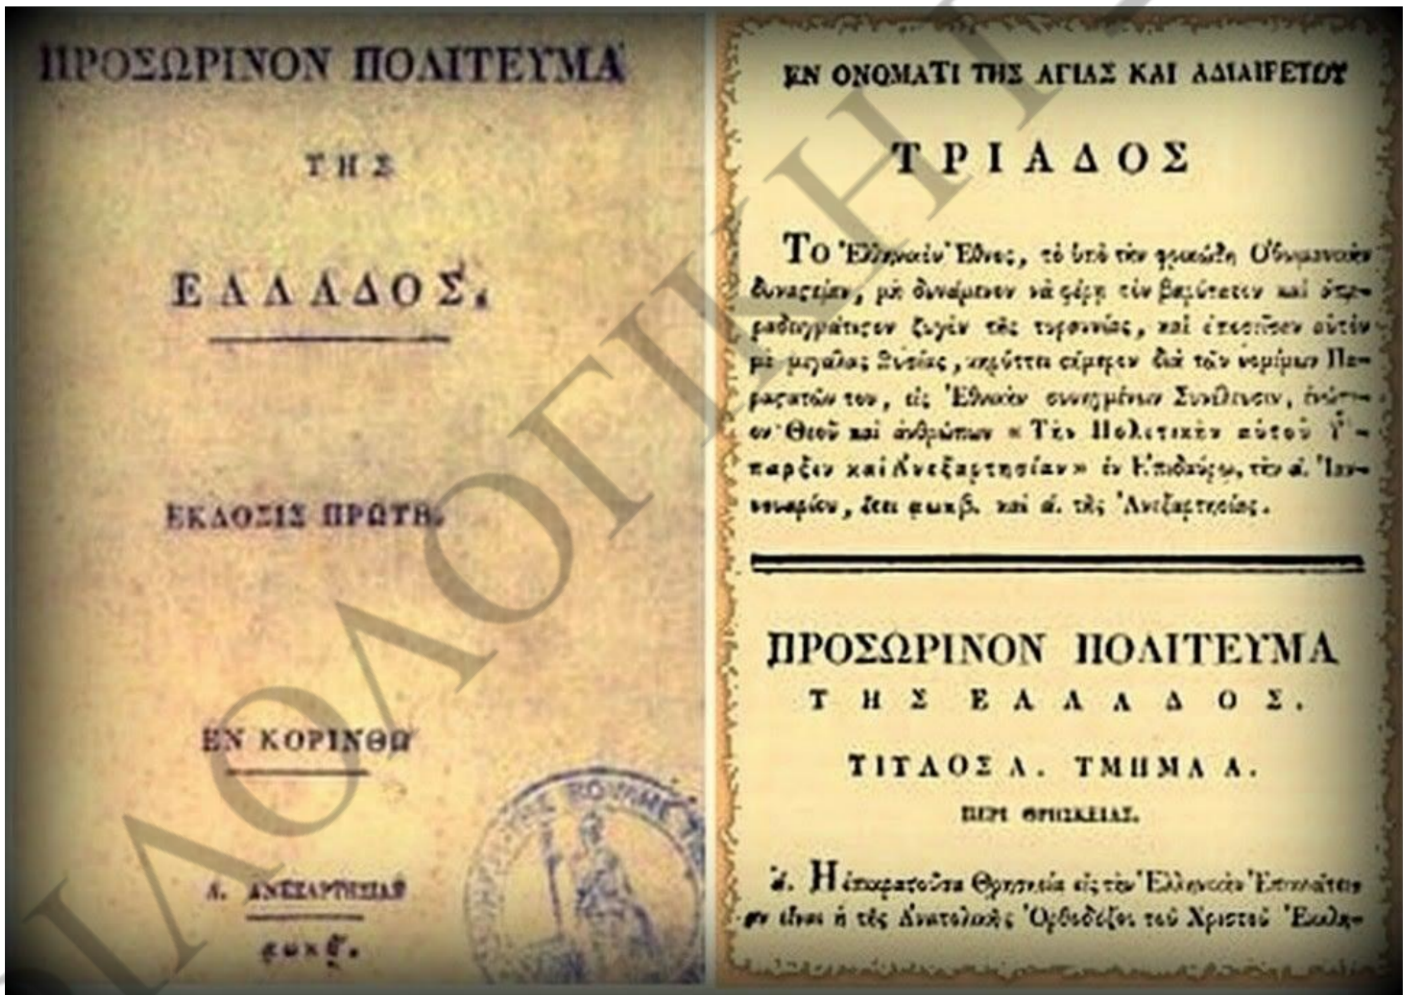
ΠΡΟΣΩΡΙΝΟΝ ΠΟΛΙΤΕΥΜΑ

ΤΗΣ

ΕΛΛΑΔΟΣ.

ΕΚΔΟΣΙΣ ΠΡΩΤΗ.

ΕΝ ΚΟΡΙΝΘΩ

Α. ΑΝΕΞΑΡΤΗΣΙΑΣ

αωκβ.

ΕΝ ΟΝΟΜΑΤΙ ΤΗΣ ΑΓΙΑΣ ΚΑΙ ΑΔΙΑΙΡΕΤΟΥ

ΤΡΙΑΔΟΣ

Το Ἑλληνικὸν Ἔθνος, τὸ ὑπὸ τὴν φρικώδη Ὀθωμανικὴν δυναστείαν, μὴ δυνάμενον νὰ φέρῃ τὸν βαρύτατον καὶ ἀπαραδειγμάτιστον ζυγὸν τῆς τυραννίας, καὶ ἀποσεῖσαν αὐτὸν μὲ μεγάλας θυσίας, κηρύττει σήμερον διὰ τῶν νομίμων Παραστατῶν του, εἰς Ἐθνικὴν συνηγμένων Συνέλευσιν, ἐνώπιον Θεοῦ καὶ ἀνθρώπων « Τὴν Πολιτικὴν αὐτοῦ Ὕπαρξιν καὶ Ἀνεξαρτησίαν » ἐν Ἐπιδαύρῳ, τὴν α'. Ἰανουαρίου, ἔτει αωκβ. καὶ α'. τῆς Ἀνεξαρτησίας.

ΠΡΟΣΩΡΙΝΟΝ ΠΟΛΙΤΕΥΜΑ
ΤΗΣ ΕΛΛΑΔΟΣ.

ΤΙΤΛΟΣ Α. ΤΜΗΜΑ Α.

ΠΕΡΙ ΘΡΗΣΚΕΙΑΣ.

α'. Η ἐπικρατοῦσα Θρησκεία εἰς τὴν Ἑλληνικὴν Ἐπικράτειαν εἶναι ἡ τῆς Ἀνατολικῆς Ὀρθοδόξου τοῦ Χριστοῦ Ἐκκλη-